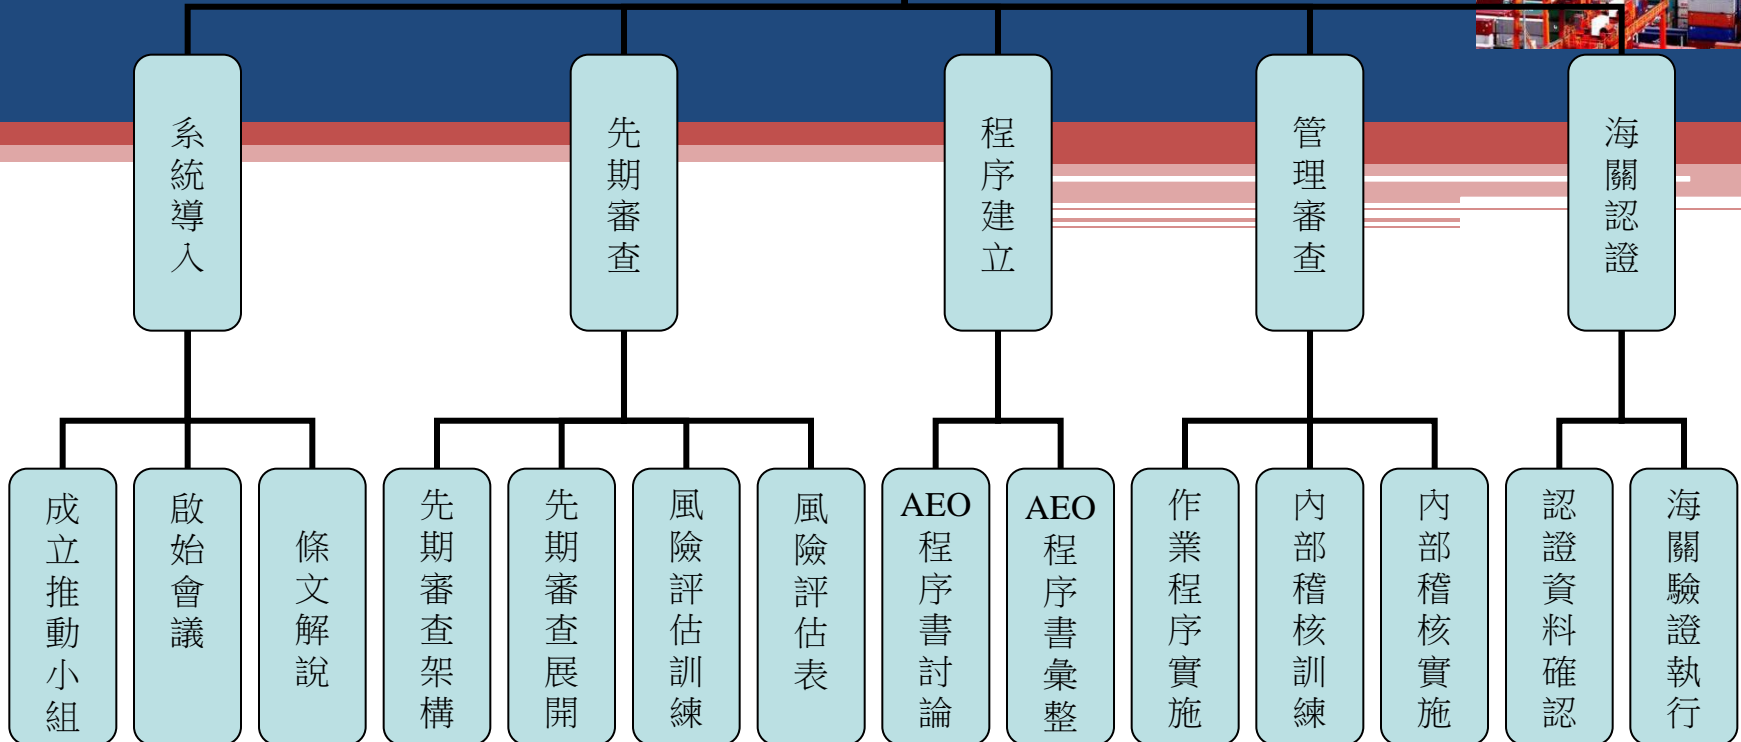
系統導入

先期審查

程序建立

管理審查

海關認證

成立推動小組

啟始會議

條文解說

先期審查架構

先期審查展開

風險評估訓練

風險評估表

AEO程序書討論

AEO程序書彙整

作業程序實施

內部稽核訓練

內部稽核實施

認證資料確認

海關驗證執行